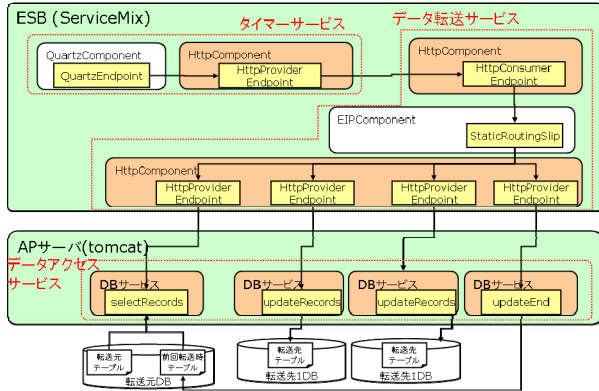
ESB (ServiceMix)

タイマーサービス

データ転送サービス

QuartzComponent

QuartzEndpoint

HttpComponent

HttpProvider Endpoint

HttpComponent

HttpConsumer Endpoint

EIPComponent

StaticRoutingSlip

HttpComponent

HttpProvider Endpoint

HttpProvider Endpoint

HttpProvider Endpoint

HttpProvider Endpoint

APサーバ(tomcat)

データアクセスサービス

DBサービス

selectRecords

DBサービス

updateRecords

DBサービス

updateRecords

DBサービス

updateEnd

転送元テーブル

前回転送時テーブル

転送元DB

転送先テーブル

転送先1DB

転送先テーブル

転送先1DB